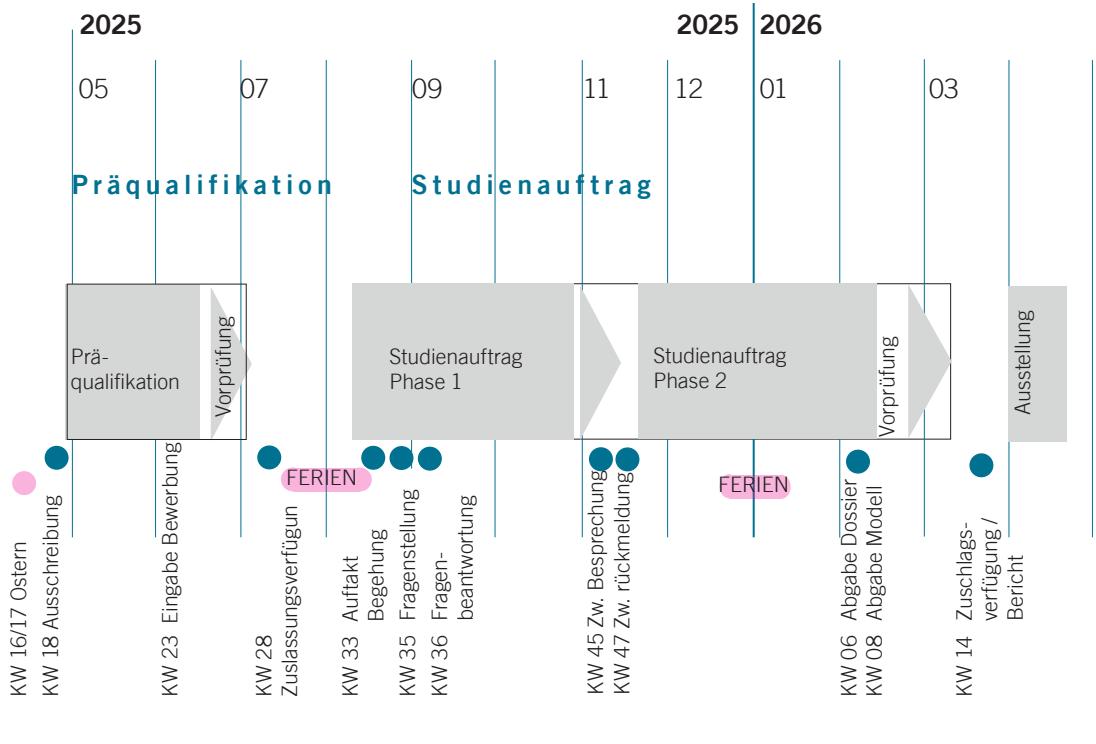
2025

2025 2026

05 07 09 11 12 01 03

Präqualifikation

Studienauftrag

Präqualifikation

Vorprüfung

Studienauftrag Phase 1

Studienauftrag Phase 2

Vorprüfung

Ausstellung

FERIEN

FERIEN

KW 16/17 Ostern

KW 18 Ausschreibung

KW 23 Eingabe Bewerbung

KW 28 Zuslassungsverfügun

KW 33 Auftakt Begehung

KW 35 Fragenstellung

KW 36 Fragenbeantwortung

KW 45 Zw. Besprechung

KW 47 Zw. rückmeldung

KW 06 Abgabe Dossier

KW 08 Abgabe Modell

KW 14 Zuschlagsverfügung / Bericht